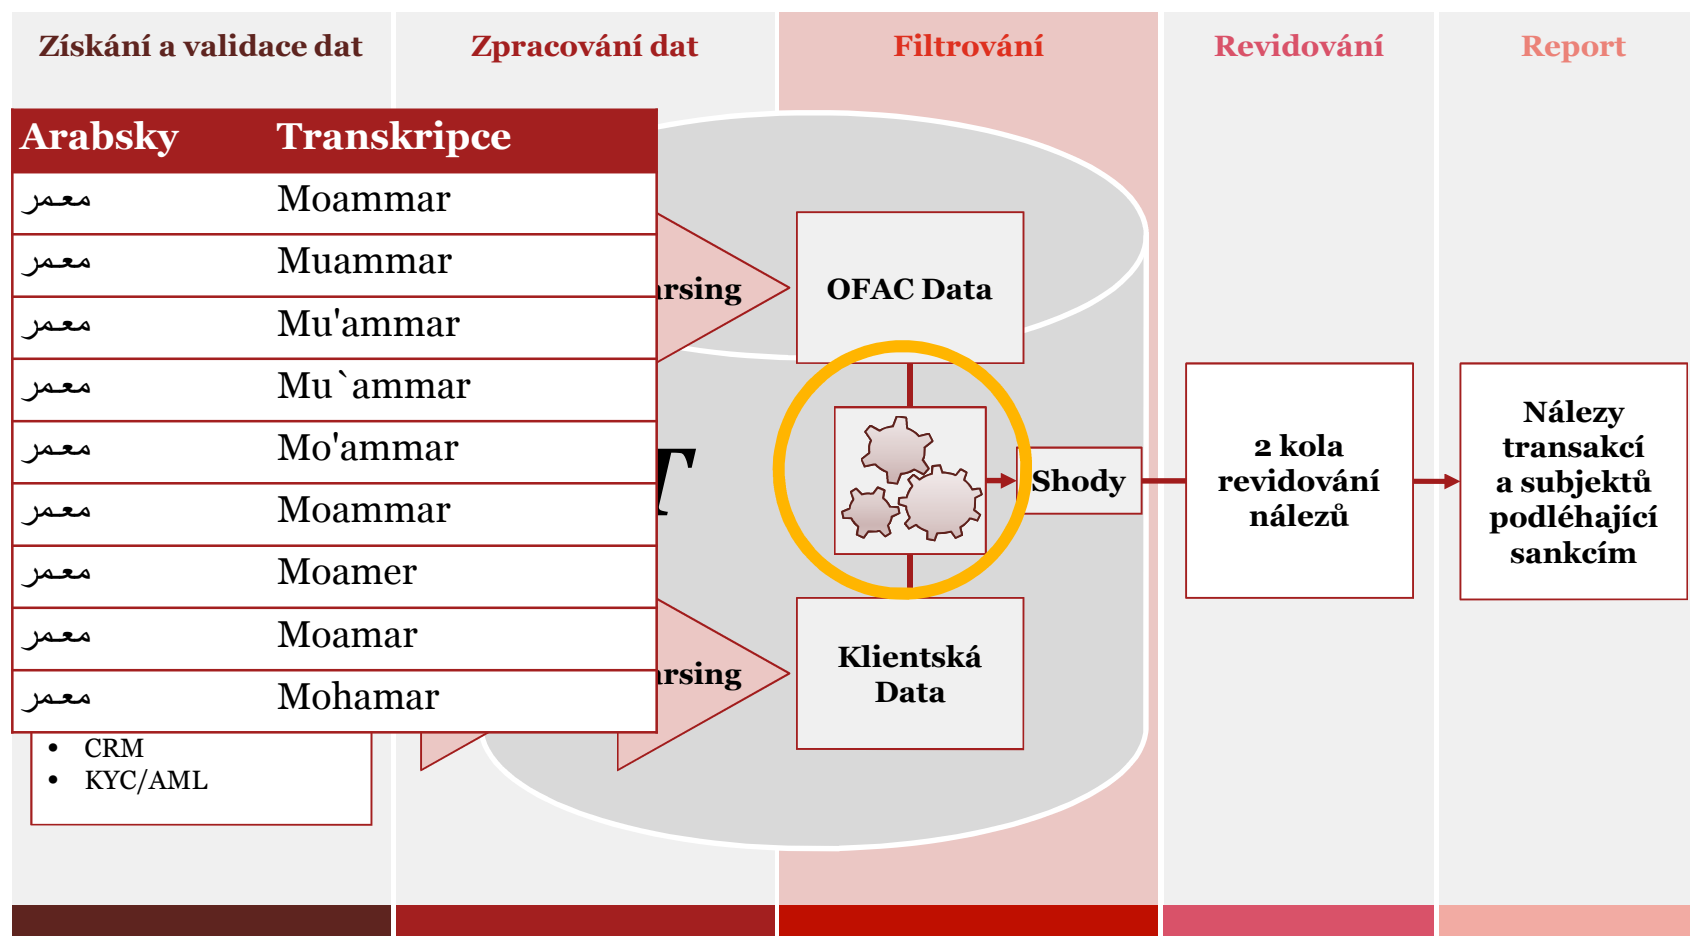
Získání a validace dat

Zpracování dat

Filtrování

Revidování

Report

| Arabsky | Transkripce |
|---|---|
| معمر | Moammar |
| معمر | Muammar |
| معمر | Mu'ammar |
| معمر | Mu`ammar |
| معمر | Mo'ammar |
| معمر | Moammar |
| معمر | Moamer |
| معمر | Moamar |
| معمر | Mohamar |

• CRM
• KYC/AML

rsing

rsing

T

OFAC Data

Shody

Klientská Data

2 kola revidování nálezů

Nálezy transakcí a subjektů podléhající sankcím